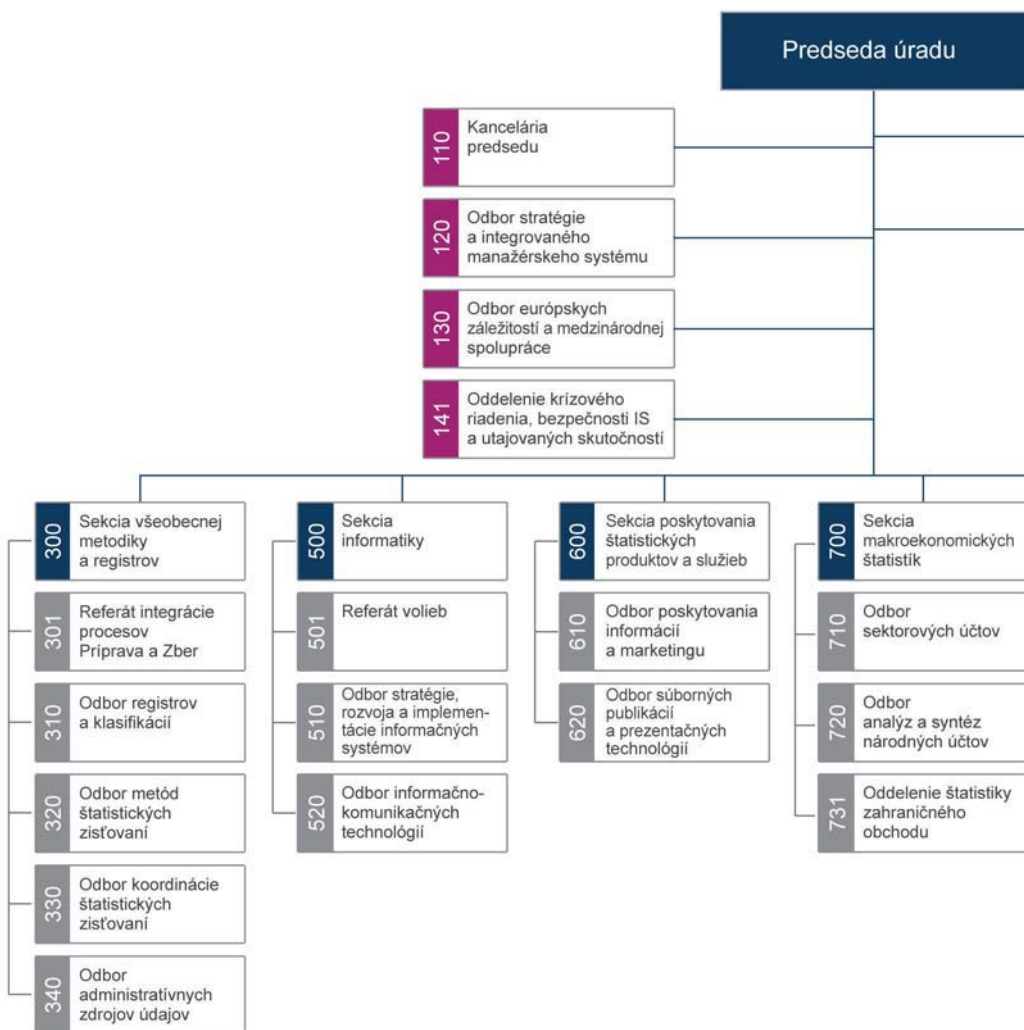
Predseda úradu

110 Kancelária predsedu

120 Odbor stratégie a integrovaného manažérskeho systému

130 Odbor európskych záležitostí a medzinárodnej spolupráce

141 Oddelenie krízového riadenia, bezpečnosti IS a utajovaných skutočností

300 Sekcia všeobecnej metodiky a registrov

301 Referát integrácie procesov Príprava a Zber

310 Odbor registrov a klasifikácií

320 Odbor metód štatistických zisťovaní

330 Odbor koordinácie štatistických zisťovaní

340 Odbor administratívnych zdrojov údajov

500 Sekcia informatiky

501 Referát volieb

510 Odbor stratégie, rozvoja a implementácie informačných systémov

520 Odbor informačno-komunikačných technológií

600 Sekcia poskytovania štatistických produktov a služieb

610 Odbor poskytovania informácií a marketingu

620 Odbor súborných publikácií a prezentačných technológií

700 Sekcia makroekonomických štatistík

710 Odbor sektorových účtov

720 Odbor analýz a syntéz národných účtov

731 Oddelenie štatistiky zahraničného obchodu